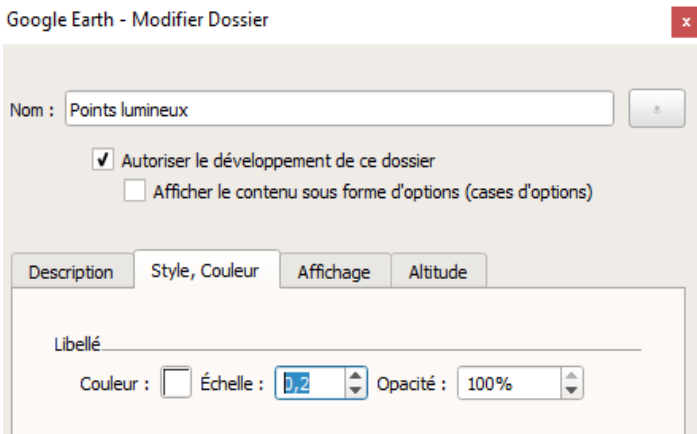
Google Earth - Modifier Dossier

x

Nom : Points lumineux

Autoriser le développement de ce dossier

Afficher le contenu sous forme d'options (cases d'options)

Description | Style, Couleur | Affichage | Altitude

Libellé

Couleur : Échelle : 0,2 Opacité : 100%